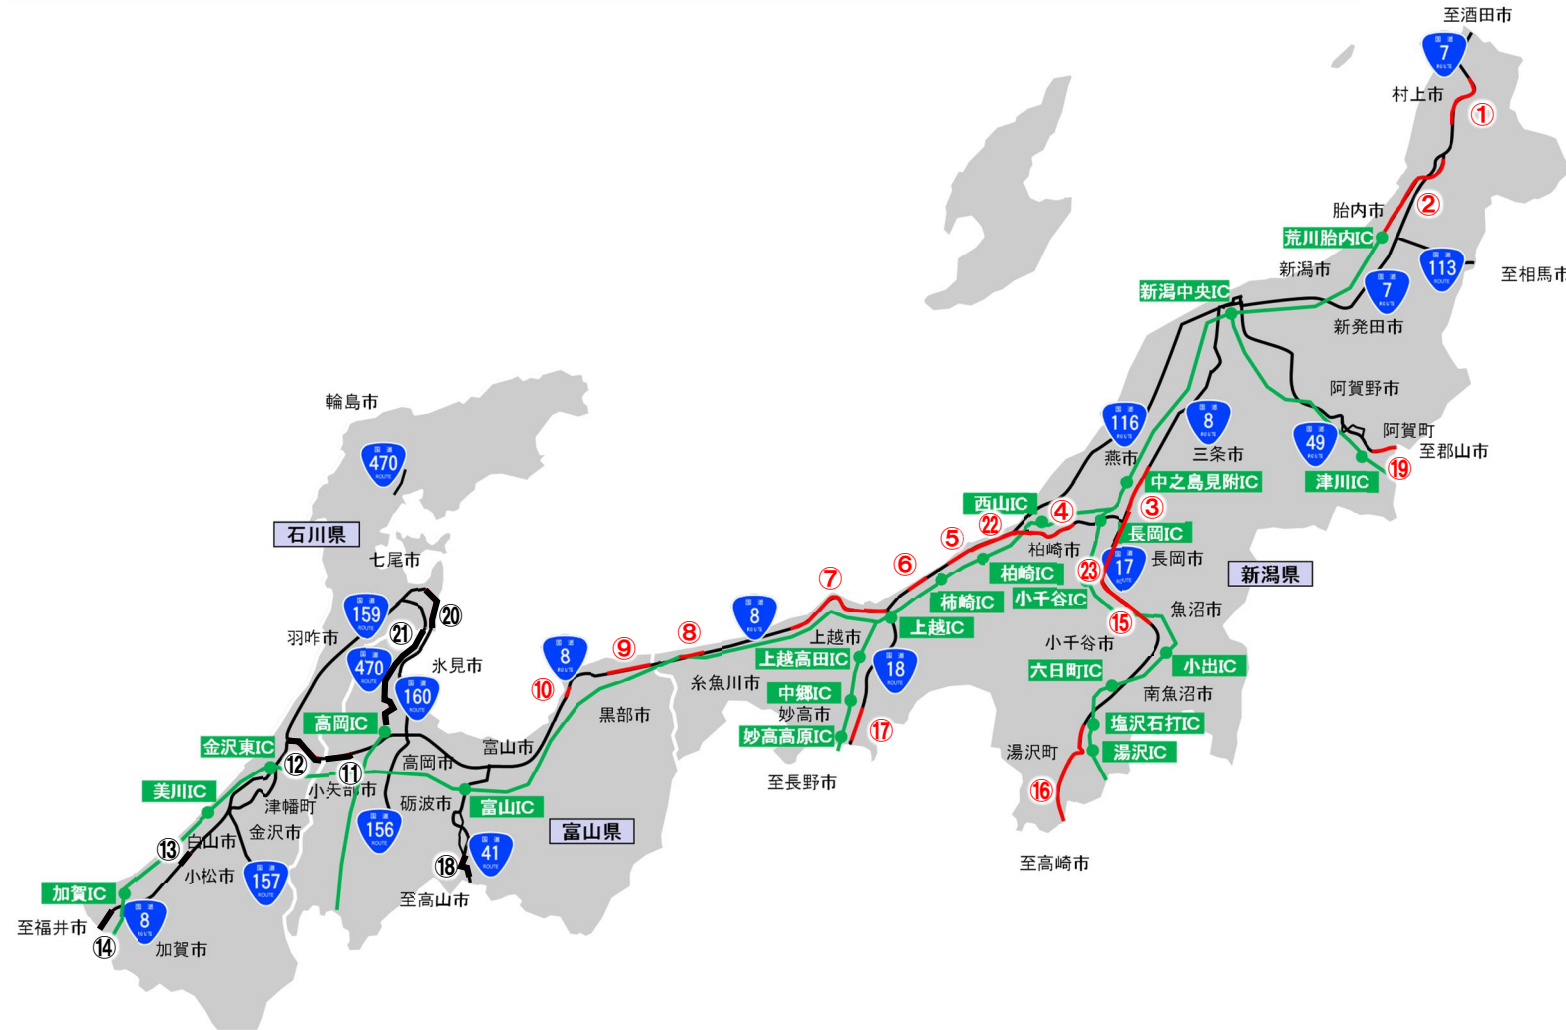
至酒田市
7
村上市
①
②
胎内市
荒川胎内IC
113
至相馬市
新潟市
新潟中央IC
7
新発田市
阿賀野市
阿賀町
至郡山市
116
8
49
燕市
三条市
⑲
中之島見附IC
津川IC
③
西山IC
④
㉒
⑤
長岡IC
柏崎市
長岡市
⑥
17
㉓
柏崎IC
新潟県
⑦
柿崎IC
小千谷IC
魚沼市
8
⑮
上越市
上越IC
小千谷市
8
⑨
⑧
上越高田IC
18
六日町IC
小出IC
⑩
糸魚川市
中郷IC
南魚沼市
黒部市
妙高市
塩沢石打IC
妙高高原IC
⑰
湯沢町
湯沢IC
至長野市
⑯
至高崎市
輪島市
470
石川県
七尾市
159
⑳
羽咋市
㉑
470
160
氷見市
高岡IC
金沢東IC
富山市
⑫
⑪
高岡市
美川IC
小矢部市
津幡町
砺波市
富山IC
富山県
白山市
金沢市
156
⑬
41
小松市
157
⑱
加賀IC
至高山市
8
至福井市
⑭
加賀市